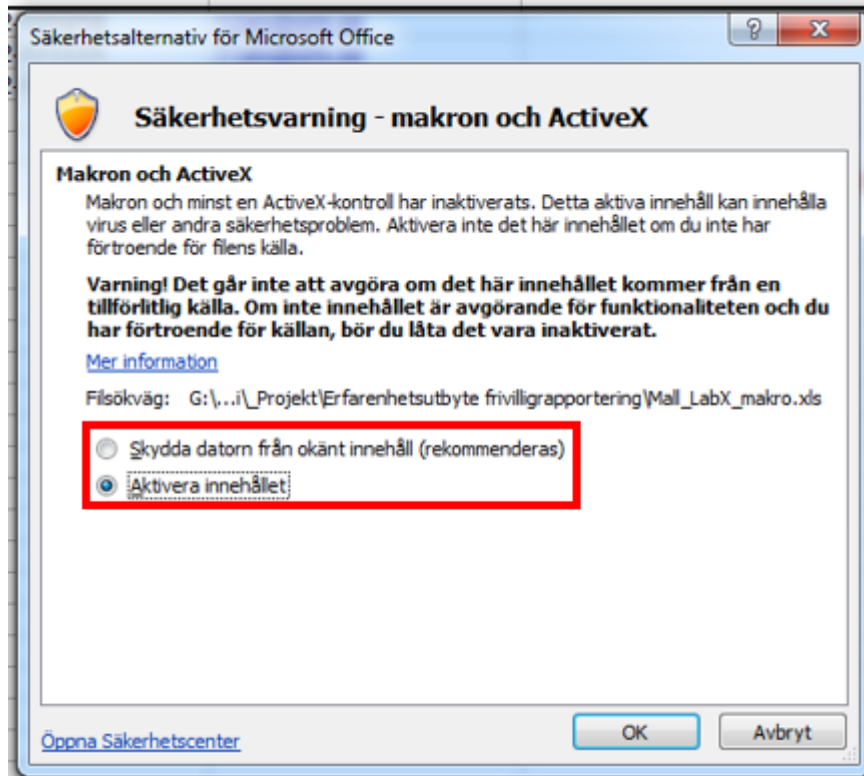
Säkerhetsalternativ för Microsoft Office

?

X

Säkerhetsvarning - makron och ActiveX

Makron och ActiveX

Makron och minst en ActiveX-kontroll har inaktiverats. Detta aktiva innehåll kan innehålla virus eller andra säkerhetsproblem. Aktivera inte det här innehållet om du inte har förtroende för filens källa.

Varning! Det går inte att avgöra om det här innehållet kommer från en tillförlitlig källa. Om inte innehållet är avgörande för funktionaliteten och du har förtroende för källan, bör du låta det vara inaktiverat.

Mer information

Filsökväg: G:\...i\_Projekt\Erfarenhetsutbyte frivilligrapportering\Mall_LabX_makro.xls

Skydda datorn från okänt innehåll (rekommenderas)

Aktivera innehållet

Öppna Säkerhetscenter

OK

Avbryt